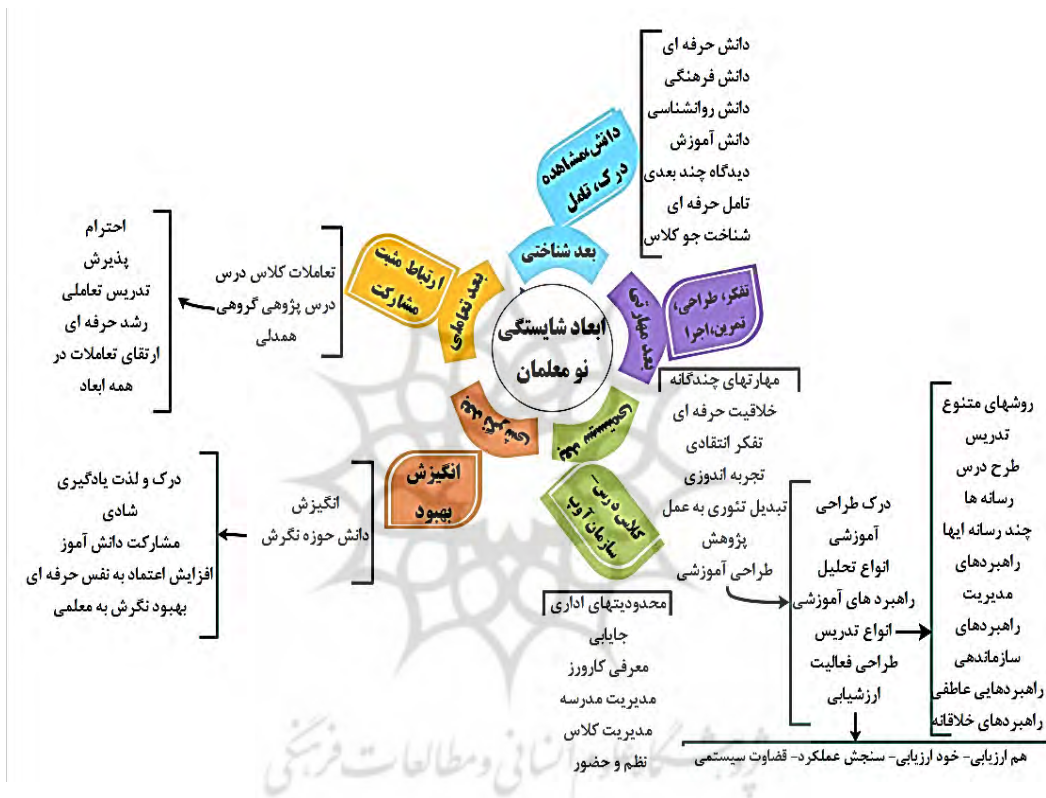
ابعاد شایستگی نو معلمان

بعد شناختی
دانش،مشاهده درک، تامل
دانش حرفه ای
دانش فرهنگی
دانش روانشناسی
دانش آموزش
دیدگاه چند بعدی
تامل حرفه ای
شناخت جو کلاس

بعد مهارتی
تفکر، طراحی، تمرین،اجرا
مهارتهای چندگانه
خلاقیت حرفه ای
تفکر انتقادی
تجربه اندوزی
تبدیل تئوری به عمل
پژوهش
طراحی آموزشی

درک طراحی آموزشی
انواع تحلیل
راهبرد های آموزشی
انواع تدریس
طراحی فعالیت
ارزشیابی

روشهای متنوع تدریس
طرح درس
رسانه ها
چند رسانه ایها
راهبردهای مدیریت
راهبردهای سازماندهی
راهبردهایی عاطفی
راهبردهای خلاقانه

هم ارزیابی- خود ارزیابی- سنجش عملکرد- قضاوت سیستمی

بعد سیستمی
کلاس درس- سازمان آموزش
محدودیتهای اداری
جایابی
معرفی کاروزر
مدیریت مدرسه
مدیریت کلاس
نظم و حضور

بعد عاطفی
انگیزش بهبود
انگیزش
دانش حوزه نگرش
درک و لذت یادگیری
شادی
مشارکت دانش آموز
افزایش اعتماد به نفس حرفه ای
بهبود نگرش به معلمی

بعد تعاملی
ارتباط مثبت مشارکت
تعاملات کلاس درس
درس پژوهی گروهی
همدلی
احترام
پذیرش
تدریس تعاملی
رشد حرفه ای
ارتقای تعاملات در همه ابعاد

پژوهشگاه علوم انسانی و مطالعات فرهنگی